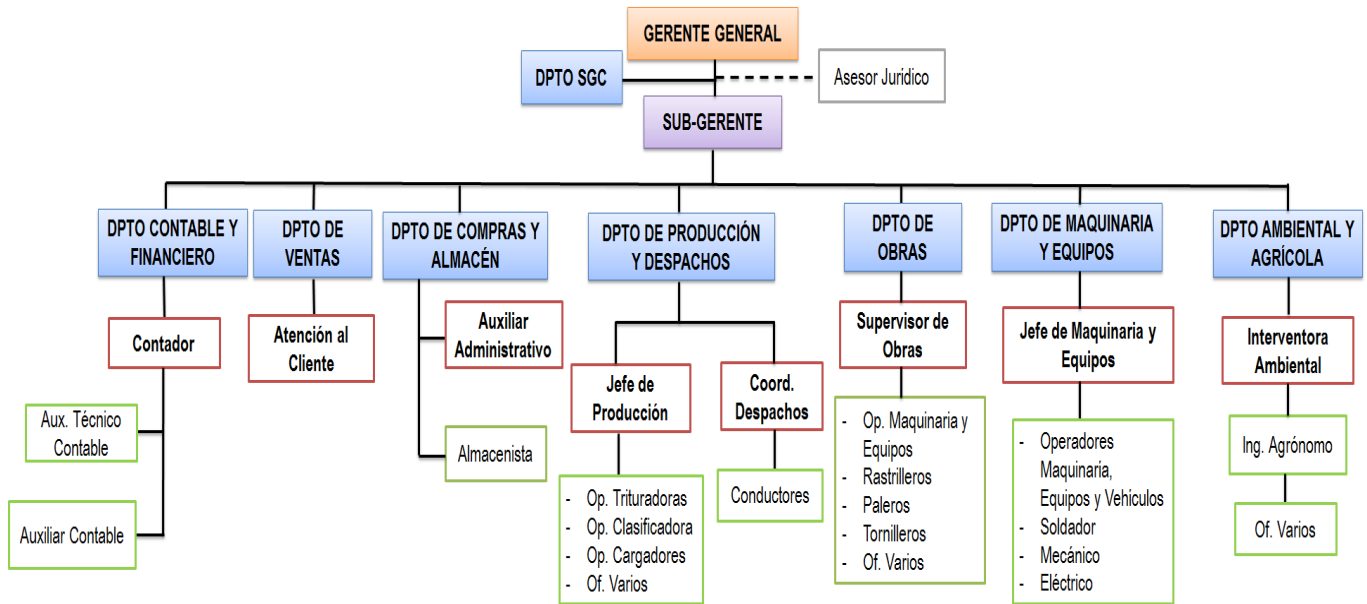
GERENTE GENERAL

DPTO SGC

Asesor Juridico

SUB-GERENTE

DPTO CONTABLE Y FINANCIERO

Contador

Aux. Técnico Contable

Auxiliar Contable

DPTO DE VENTAS

Atención al Cliente

DPTO DE COMPRAS Y ALMACÉN

Auxiliar Administrativo

Almacenista

DPTO DE PRODUCCIÓN Y DESPACHOS

Jefe de Producción

- Op. Trituradoras
- Op. Clasificadora
- Op. Cargadores
- Of. Varios

Coord. Despachos

Conductores

DPTO DE OBRAS

Supervisor de Obras

- Op. Maquinaria y Equipos
- Rastrilleros
- Paleros
- Tornilleros
- Of. Varios

DPTO DE MAQUINARIA Y EQUIPOS

Jefe de Maquinaria y Equipos

- Operadores Maquinaria, Equipos y Vehiculos
- Soldador
- Mecánico
- Eléctrico

DPTO AMBIENTAL Y AGRÍCOLA

Interventora Ambiental

Ing. Agrónomo

Of. Varios